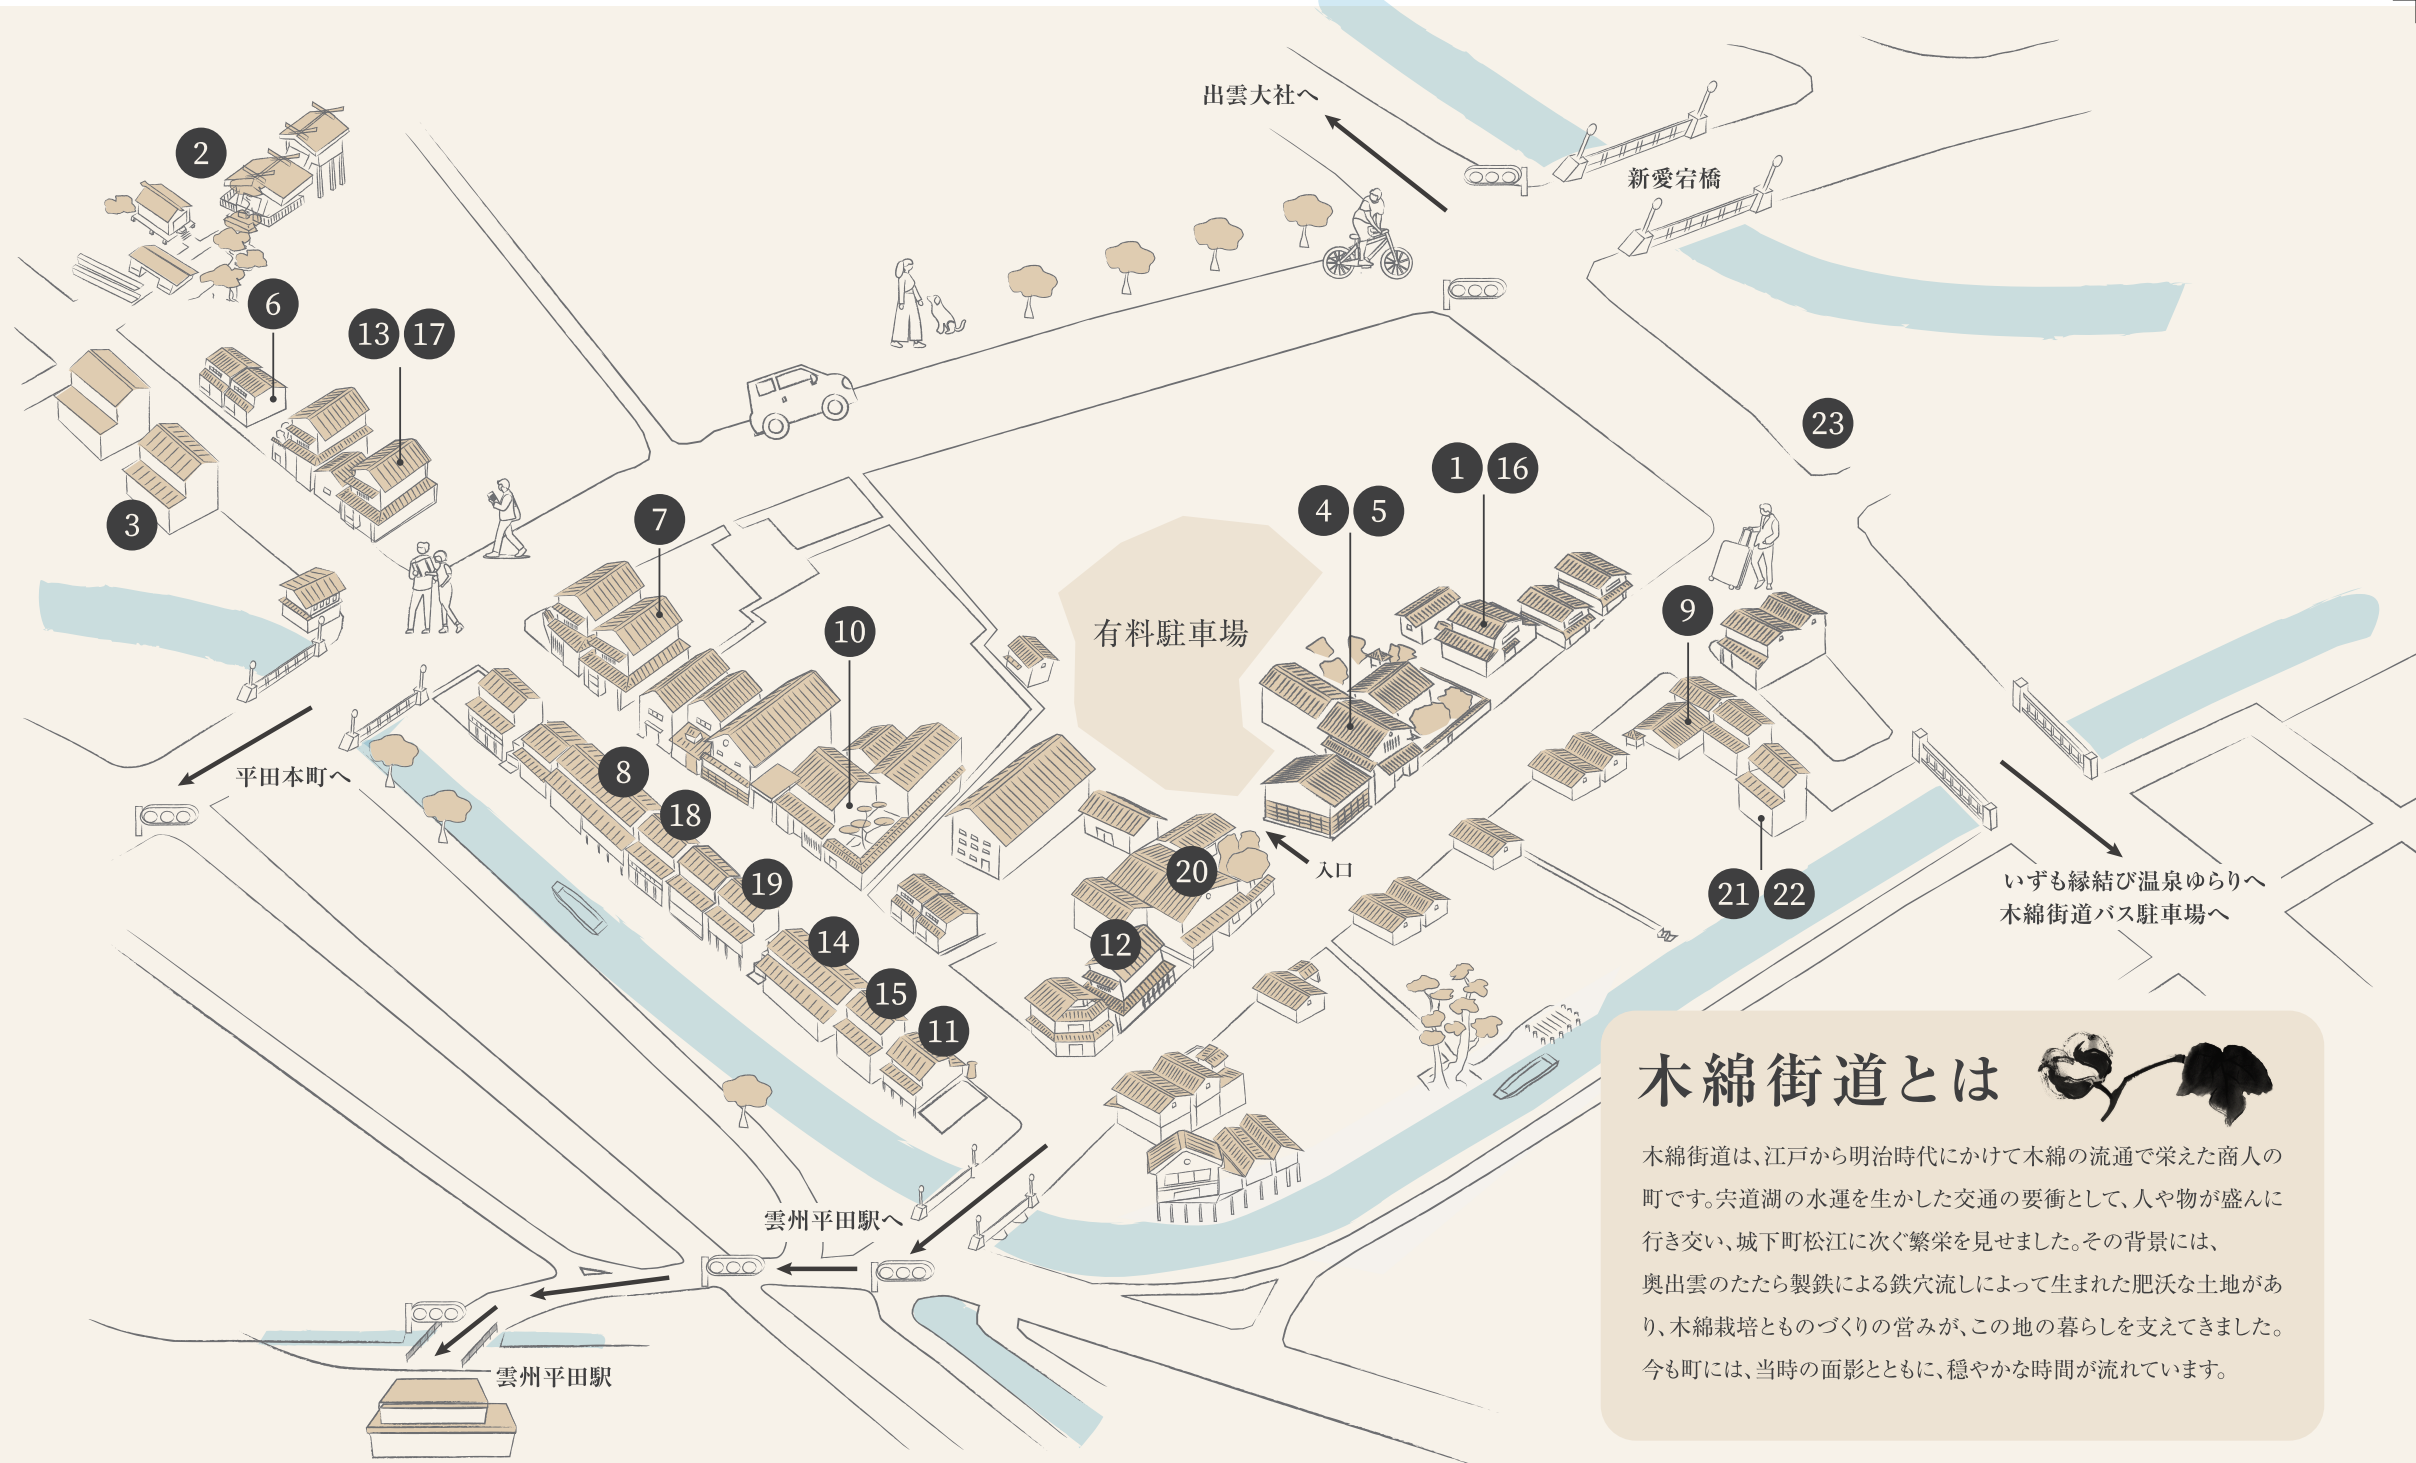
出雲大社へ

新愛宕橋

2

6

13 17

3

7

10

有料駐車場

4 5

1 16

23

9

平田本町へ

8

18

19

14

15

11

20

12

入口

21 22

いずも縁結び温泉ゆらりへ
木綿街道バス駐車場へ

雲州平田駅へ

雲州平田駅

木綿街道とは

木綿街道は、江戸から明治時代にかけて木綿の流通で栄えた商人の町です。宍道湖の水運を生かした交通の要衝として、人や物が盛んに行き交い、城下町松江に次ぐ繁栄を見せました。その背景には、奥出雲のたたら製鉄による鉄穴流しによって生まれた肥沃な土地があり、木綿栽培とものづくりの営みが、この地の暮らしを支えてきました。今も町には、当時の面影とともに、穏やかな時間が流れています。